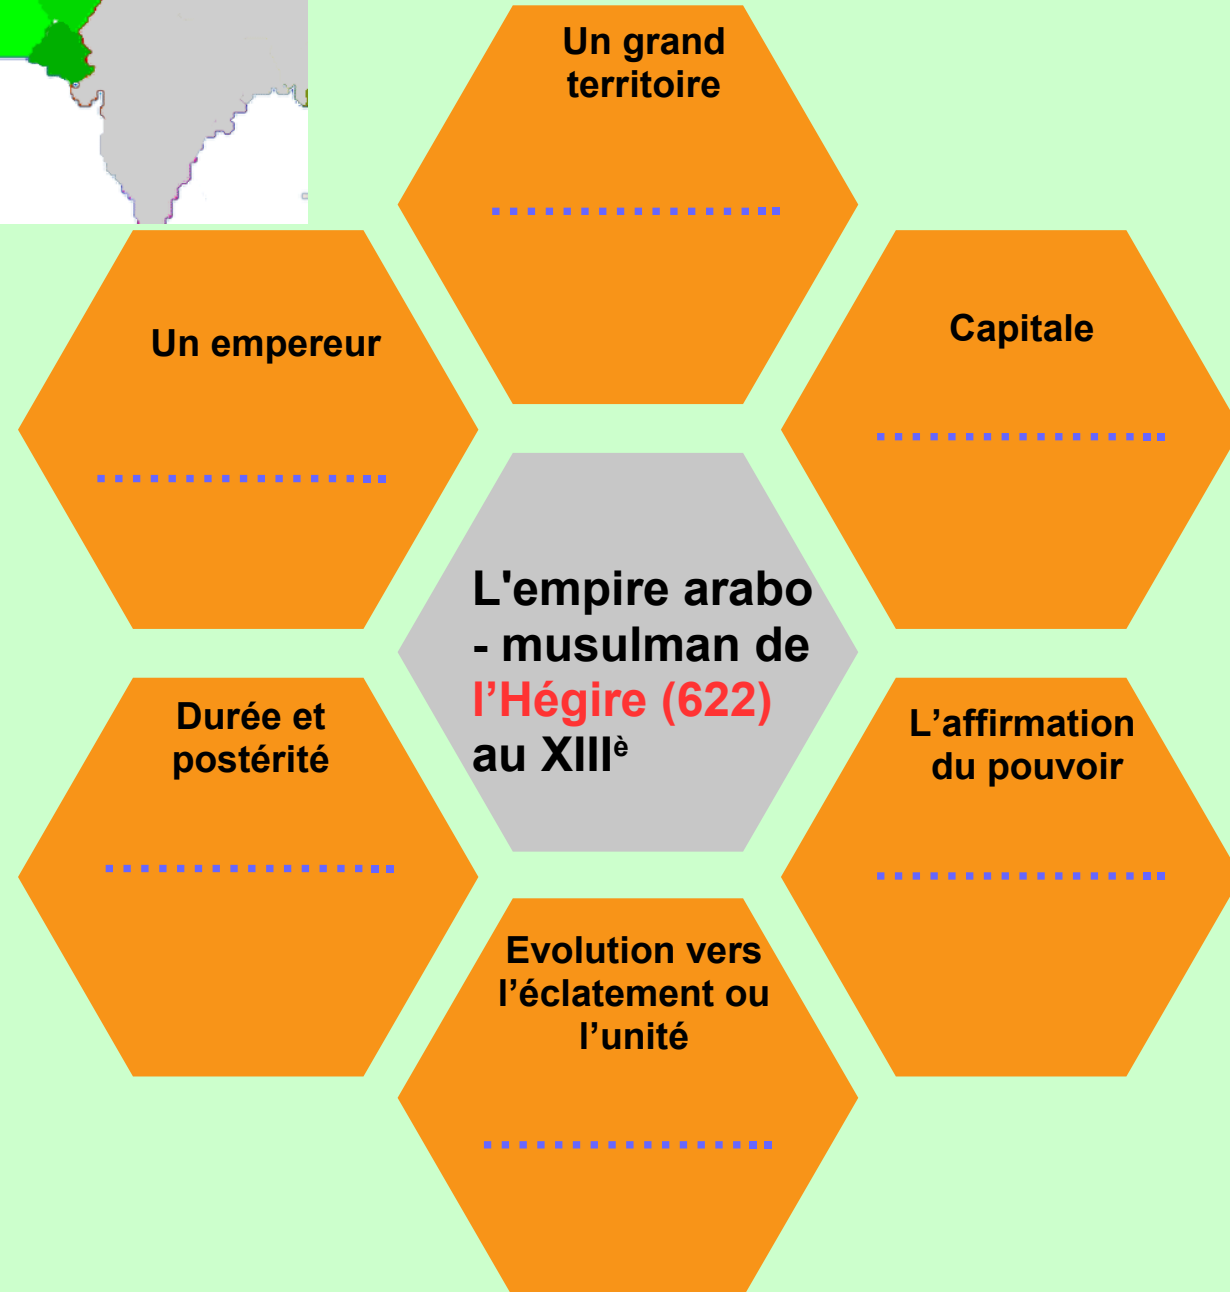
L'empire arabo - musulman de l'Hégire (622) au XIIIè

Un grand territoire

................

Capitale

................

L'affirmation du pouvoir

................

Evolution vers l'éclatement ou l'unité

................

Durée et postérité

................

Un empereur

................